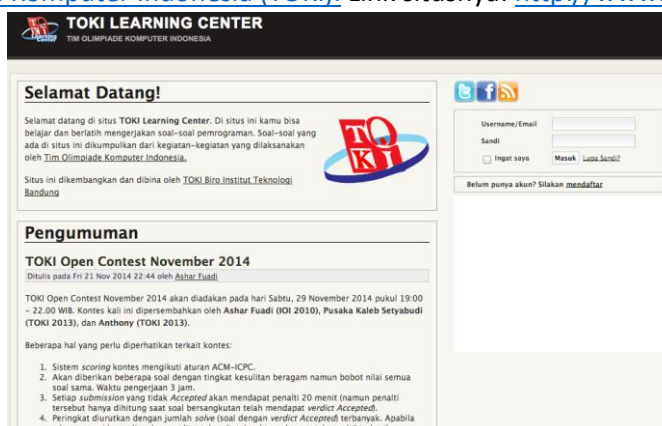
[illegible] Komputer Indonesia (TOKI). Link situsnya: http://www.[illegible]

TOKI LEARNING CENTER
TIM OLIMPIADE KOMPUTER INDONESIA

Selamat Datang!

Selamat datang di situs TOKI Learning Center. Di situs ini kamu bisa belajar dan berlatih mengerjakan soal-soal pemrograman. Soal-soal yang ada di situs ini dikumpulkan dari kegiatan-kegiatan yang dilaksanakan oleh Tim Olimpiade Komputer Indonesia.

Situs ini dikembangkan dan dibina oleh TOKI Biro Institut Teknologi Bandung

TOKI

Username/Email
Sandi
Ingat saya
Masuk
Lupa Sandi?

Belum punya akun? Silakan mendaftar

Pengumuman

TOKI Open Contest November 2014
Ditulis pada Fri 21 Nov 2014 22:44 oleh Ashar Fuadi

TOKI Open Contest November 2014 akan diadakan pada hari Sabtu, 29 November 2014 pukul 19:00 - 22.00 WIB. Kontes kali ini dipersembahkan oleh Ashar Fuadi (IOI 2010), Pusaka Kaleb Setyabudi (TOKI 2013), dan Anthony (TOKI 2013).

Beberapa hal yang perlu diperhatikan terkait kontes:

1. Sistem scoring kontes mengikuti aturan ACM-ICPC.
2. Akan diberikan beberapa soal dengan tingkat kesulitan beragam namun bobot nilai semua soal sama. Waktu pengerjaan 3 jam.
3. Setiap submission yang tidak Accepted akan mendapat penalti 20 menit (namun penalti tersebut hanya dihitung saat soal bersangkutan telah mendapat verdict Accepted).
4. Peringkat diurutkan dengan jumlah solve (soal dengan verdict Accepted) terbanyak. Apabila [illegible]